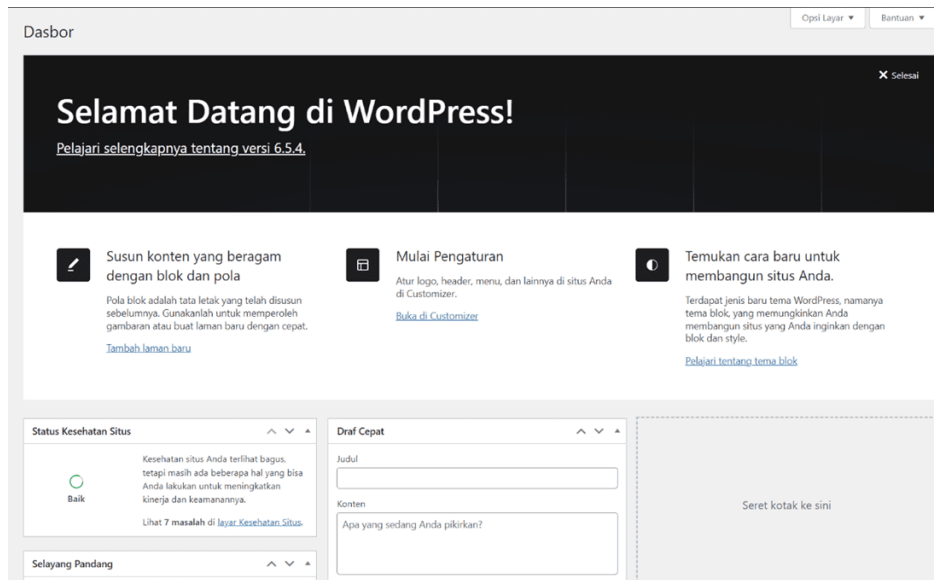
Opsi Layar ▾ Bantuan ▾

Dasbor

✕ Selesai

Selamat Datang di WordPress!

Pelajari selengkapnya tentang versi 6.5.4.

Susun konten yang beragam dengan blok dan pola

Pola blok adalah tata letak yang telah disusun sebelumnya. Gunakanlah untuk memperoleh gambaran atau buat laman baru dengan cepat.

Tambah laman baru

Mulai Pengaturan

Atur logo, header, menu, dan lainnya di situs Anda di Customizer.

Buka di Customizer

Temukan cara baru untuk membangun situs Anda.

Terdapat jenis baru tema WordPress, namanya tema blok, yang memungkinkan Anda membangun situs yang Anda inginkan dengan blok dan style.

Pelajari tentang tema blok

Status Kesehatan Situs

Baik

Kesehatan situs Anda terlihat bagus, tetapi masih ada beberapa hal yang bisa Anda lakukan untuk meningkatkan kinerja dan keamanannya.

Lihat 7 masalah di layar Kesehatan Situs.

Draf Cepat

Judul

Konten

Apa yang sedang Anda pikirkan?

Seret kotak ke sini

Selayang Pandang